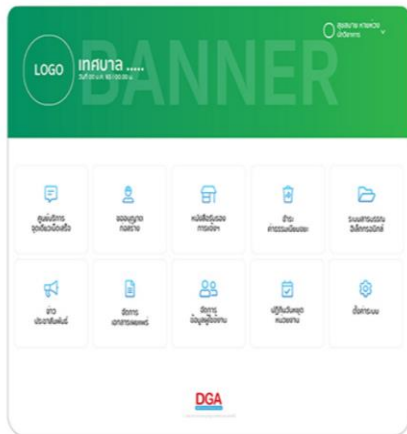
LOGO เทศบาล .....

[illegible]

BANNER

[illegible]

ศูนย์บริการ จุดเดียวเบ็ดเสร็จ

ขออนุญาต ก่อสร้าง

หนังสือรับรอง การแจ้ง

ชำระ ค่าธรรมเนียมขยะ

ระบบสารบรรณ อิเล็กทรอนิกส์

ข่าว ประชาสัมพันธ์

จัดการ เอกสารเผยแพร่

จัดการ ข้อมูลผู้ใช้งาน

ปฏิทินปฏิบัติงาน หน่วยงาน

ตั้งค่าระบบ

DGA